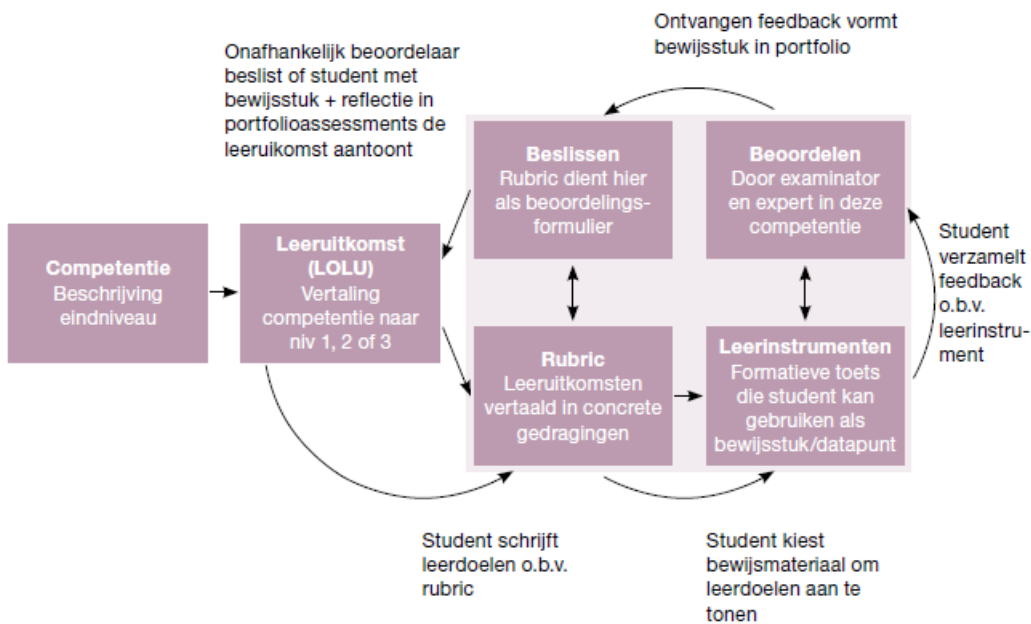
Ontvangen feedback vormt bewijsstuk in portfolio

Onafhankelijk beoordelaar beslist of student met bewijsstuk + reflectie in portfolioassessments de leeruikomst aantoont

Competentie
Beschrijving eindniveau

Leeruitkomst (LOLU)
Vertaling competentie naar niv 1, 2 of 3

Beslissen
Rubric dient hier als beoordelingsformulier

Beoordelen
Door examinator en expert in deze competentie

Student verzamelt feedback o.b.v. leerinstrument

Rubric
Leeruitkomsten vertaald in concrete gedragingen

Leerinstrumenten
Formatieve toets die student kan gebruiken als bewijsstuk/datapunt

Student schrijft leerdoelen o.b.v. rubric

Student kiest bewijsmateriaal om leerdoelen aan te tonen